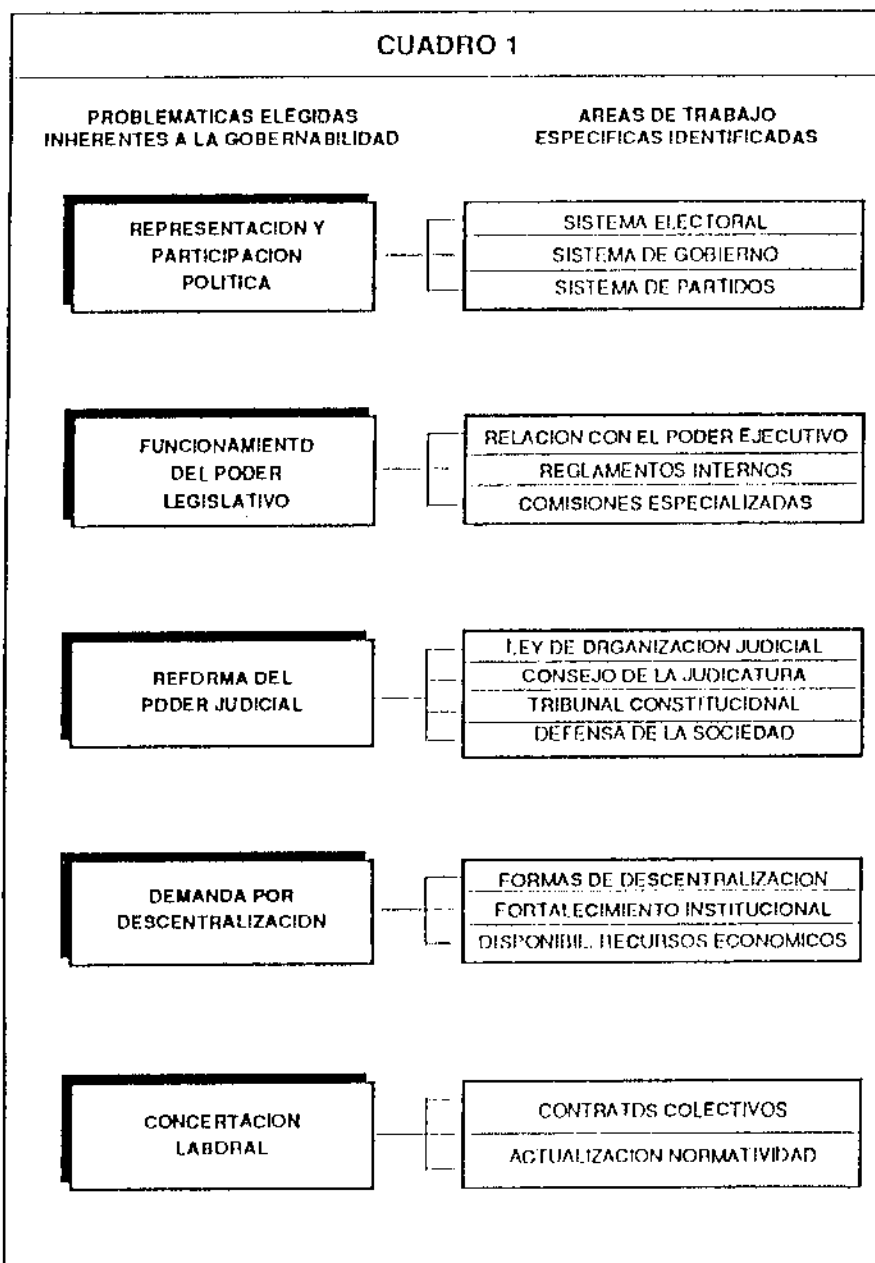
CUADRO 1

PROBLEMATICAS ELEGIDAS INHERENTES A LA GOBERNABILIDAD

AREAS DE TRABAJO ESPECIFICAS IDENTIFICADAS

REPRESENTACION Y PARTICIPACION POLITICA

SISTEMA ELECTORAL
SISTEMA DE GOBIERNO
SISTEMA DE PARTIDOS

FUNCIONAMIENTO DEL PODER LEGISLATIVO

RELACION CON EL PODER EJECUTIVO
REGLAMENTOS INTERNOS
COMISIONES ESPECIALIZADAS

REFORMA DEL PODER JUDICIAL

LEY DE ORGANIZACION JUDICIAL
CONSEJO DE LA JUDICATURA
TRIBUNAL CONSTITUCIONAL
DEFENSA DE LA SOCIEDAD

DEMANDA POR DESCENTRALIZACION

FORMAS DE DESCENTRALIZACION
FORTALECIMIENTO INSTITUCIONAL
DISPONIBIL. RECURSOS ECONOMICOS

CONCERTACION LABORAL

CONTRATOS COLECTIVOS
ACTUALIZACION NORMATIVIDAD